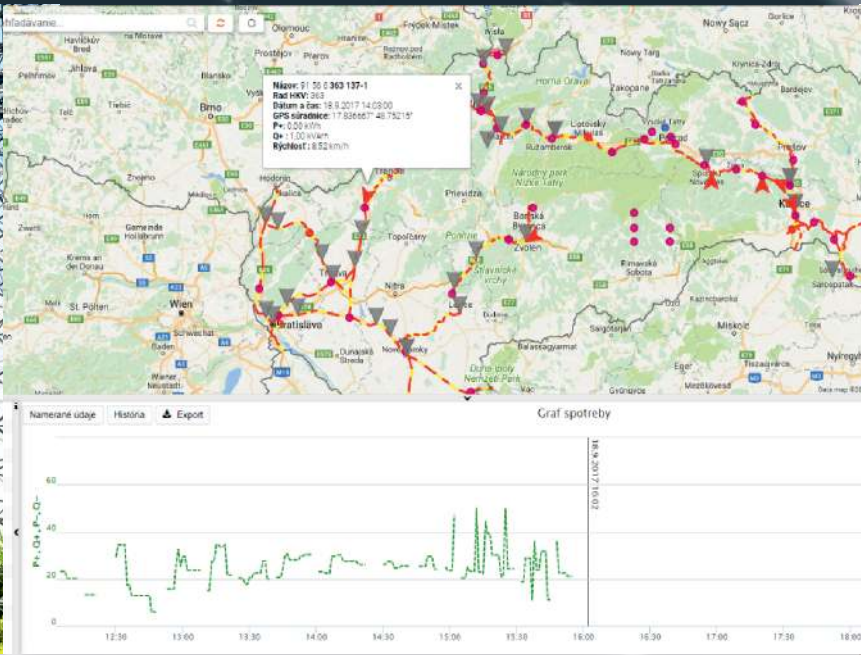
Vyhľadávanie...

Názov: 91 56 0 363 137-1
Rad HKV: 363
Dátum a čas: 18.9.2017 14:09:00
GPS súradnice: 17.836667° 48.75215°
P+: 0.00 kWh
Q+: 1.00 kVArh
Rýchlosť: 8.52 km/h

Havlíčkův Brod
Jihlava
Pelhřimov
Třebíč
Brno
Blansko
Prostějov
Znojmo
Hodonín
Malacky
Gemeinde Hollabrunn
Krems an der Donau
St. Pölten
Wien
Schwechat
Bratislava
Dunajská Streda
Trnava
Nitra
Nové Zámky
Topoľčany
Prievidza
Trenčín
Frýdek-Místek
Martin
Ružomberok
Liptovský Mikuláš
Poprad
Zakopane
Nowy Targ
Nowy Sącz
Prešov
Košice
Spišská Nová Ves
Banská Bystrica
Zvolen
Levice
Rimavská Sobota
Lučenec
Miskolc
Salgótarján
Balassagyarmat
Nyíregyháza
Sárospatak
Kazincbarcika
Eger
Gyöngyös
Vác
Národný park Nízke Tatry
Ponitrie
Štiavnické vrchy
Horná Orava
Vysoké Tatry
Duna-Ipoly Nemzeti Park
Map data ©2017 Google

Namerané údaje
História
Export
Graf spotreby

18.9.2017 16:02

P+, Q+, P-, Q-
60
40
20
0

12:30
13:00
13:30
14:00
14:30
15:00
15:30
16:00
16:30
17:00
17:30
18:00